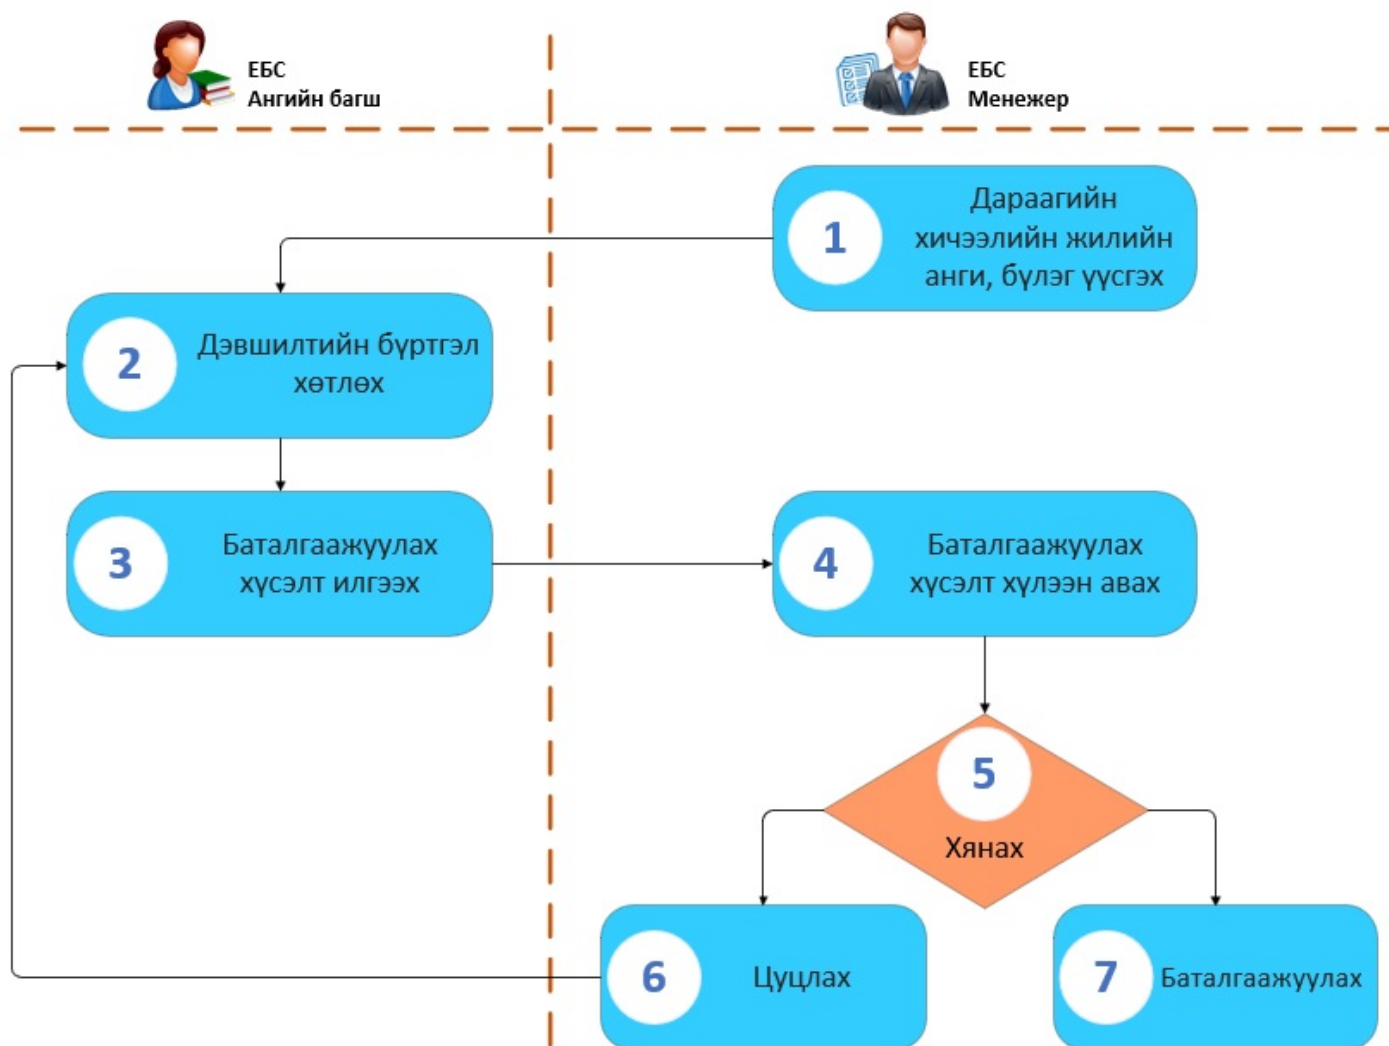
ЕБС
Ангийн багш

ЕБС
Менежер

1 Дараагийн хичээлийн жилийн анги, бүлэг үүсгэх

2 Дэвшилтийн бүртгэл хөтлөх

3 Баталгаажуулах хүсэлт илгээх

4 Баталгаажуулах хүсэлт хүлээн авах

5 Хянах

6 Цуцлах

7 Баталгаажуулах